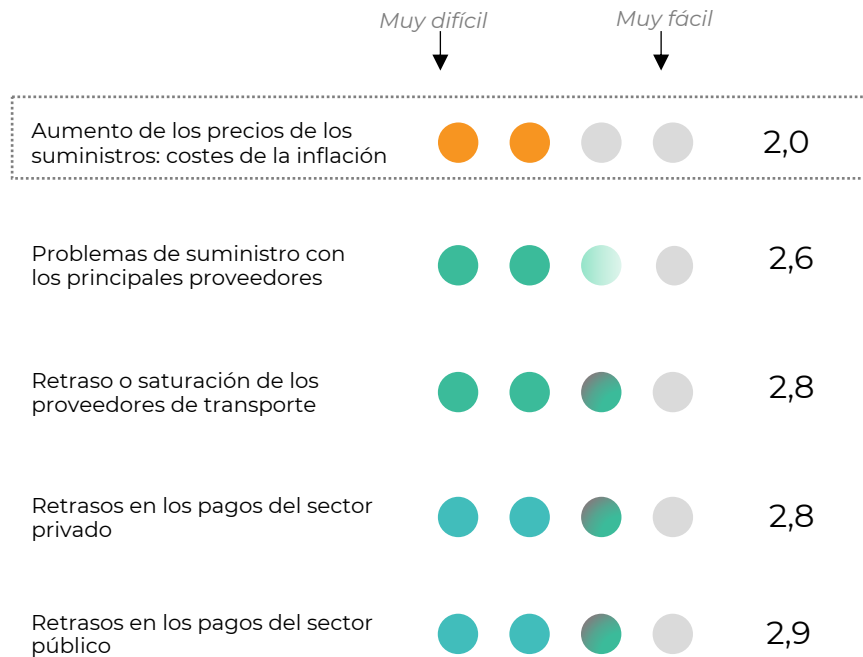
Muy difícil

Muy fácil

| | |
|---|---|
| Aumento de los precios de los suministros: costes de la inflación | 2,0 |
| Problemas de suministro con los principales proveedores | 2,6 |
| Retraso o saturación de los proveedores de transporte | 2,8 |
| Retrasos en los pagos del sector privado | 2,8 |
| Retrasos en los pagos del sector público | 2,9 |